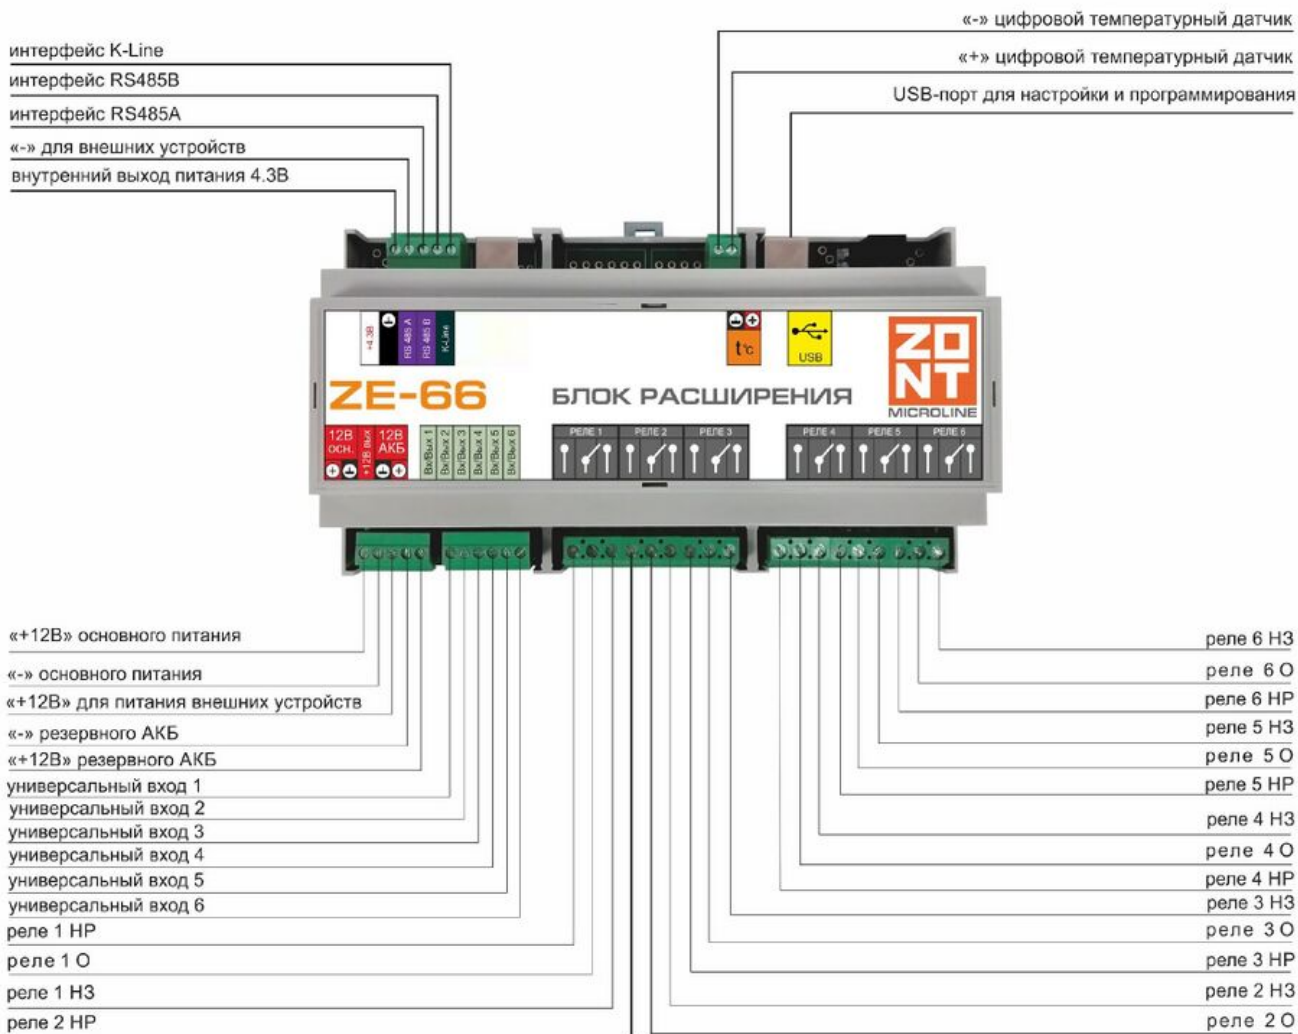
интерфейс K-Line
интерфейс RS485B
интерфейс RS485A
«-» для внешних устройств
внутренний выход питания 4.3В

«-» цифровой температурный датчик
«+» цифровой температурный датчик
USB-порт для настройки и программирования

+4.3В
RS 485 A
RS 485 B
K-Line
t°c
USB
ZE-66
БЛОК РАСШИРЕНИЯ
ZONT
MICROLINE
12В осн.
+12В вых
12В АКБ
Вх/Вых 1
Вх/Вых 2
Вх/Вых 3
Вх/Вых 4
Вх/Вых 5
Вх/Вых 6
РЕЛЕ 1
РЕЛЕ 2
РЕЛЕ 3
РЕЛЕ 4
РЕЛЕ 5
РЕЛЕ 6

«+12В» основного питания
«-» основного питания
«+12В» для питания внешних устройств
«-» резервного АКБ
«+12В» резервного АКБ
универсальный вход 1
универсальный вход 2
универсальный вход 3
универсальный вход 4
универсальный вход 5
универсальный вход 6
реле 1 НР
реле 1 О
реле 1 НЗ
реле 2 НР

реле 6 НЗ
реле 6 О
реле 6 НР
реле 5 НЗ
реле 5 О
реле 5 НР
реле 4 НЗ
реле 4 О
реле 4 НР
реле 3 НЗ
реле 3 О
реле 3 НР
реле 2 НЗ
реле 2 О